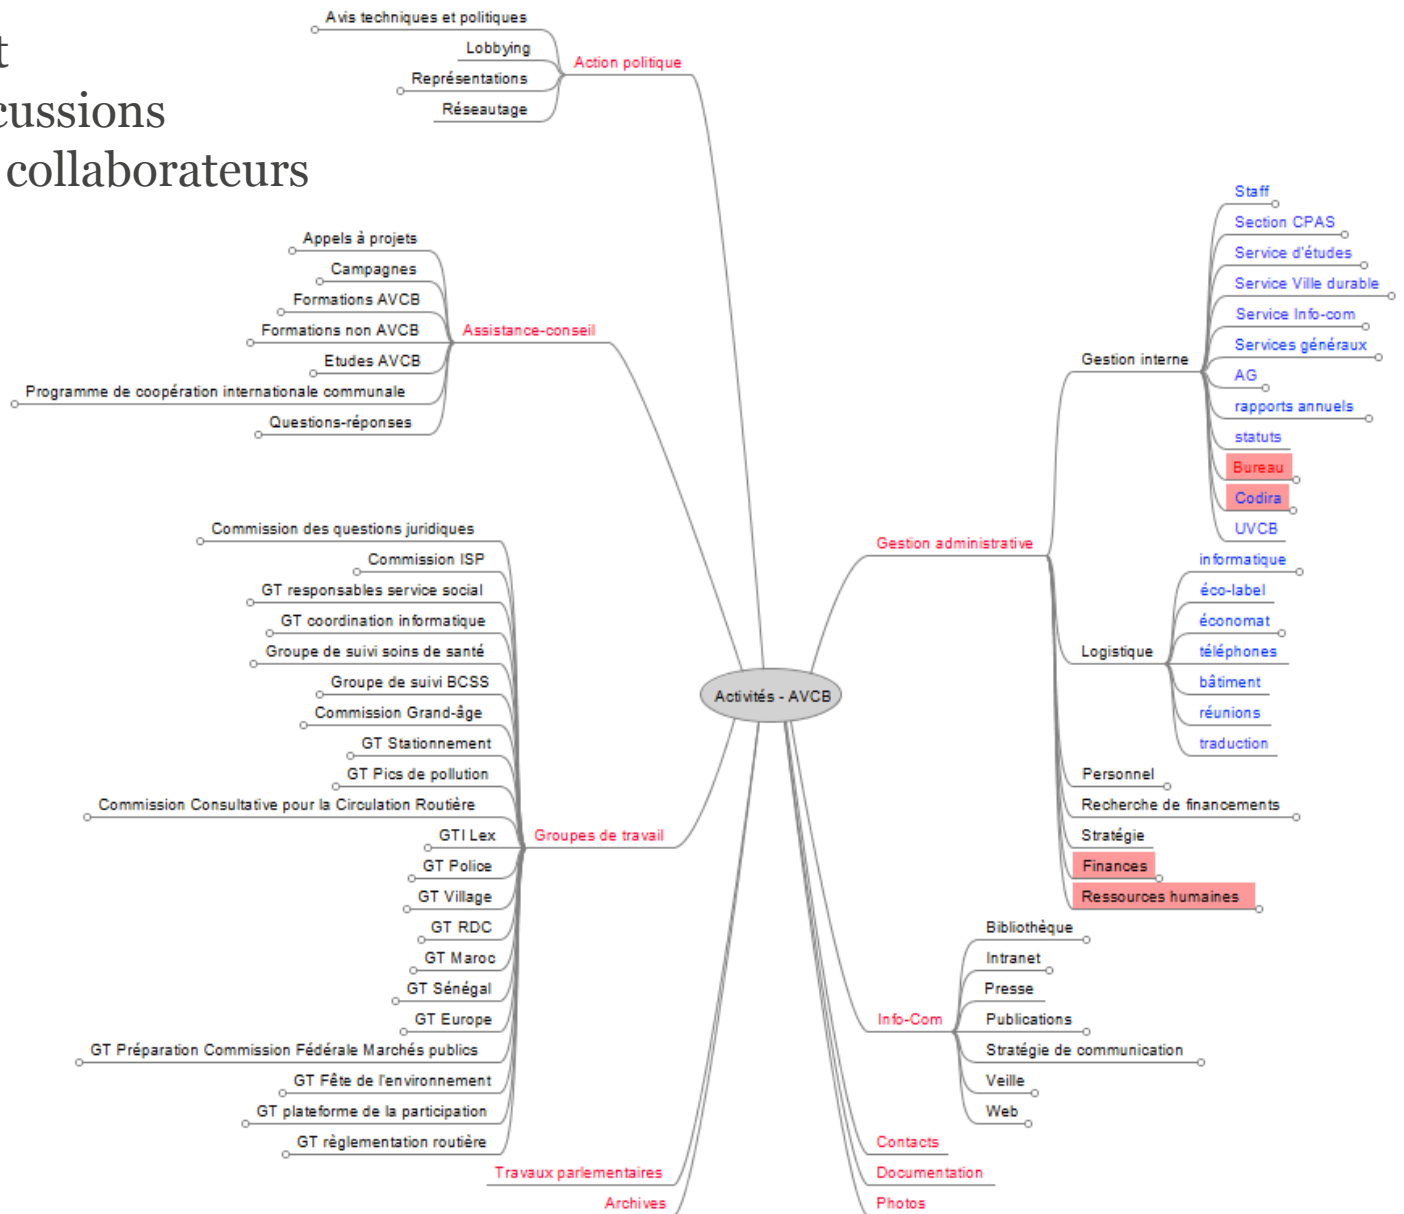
t
cussions
collaborateurs

Avis techniques et politiques
Lobbying
Représentations
Réseautage
Action politique

Appels à projets
Campagnes
Formations AVCB
Formations non AVCB
Etudes AVCB
Programme de coopération internationale communale
Questions-réponses
Assistance-conseil

Commission des questions juridiques
Commission ISP
GT responsables service social
GT coordination informatique
Groupe de suivi soins de santé
Groupe de suivi BCSS
Commission Grand-âge
GT Stationnement
GT Pics de pollution
Commission Consultative pour la Circulation Routière
GTI Lex
GT Police
GT Village
GT RDC
GT Maroc
GT Sénégal
GT Europe
GT Préparation Commission Fédérale Marchés publics
GT Fête de l'environnement
GT plateforme de la participation
GT règlementation routière
Groupes de travail

Travaux parlementaires
Archives

Activités - AVCB

Staff
Section CPAS
Service d'études
Service Ville durable
Service Info-com
Services généraux
AG
rapports annuels
statuts
Bureau
Codira
UVCB
Gestion interne

Gestion administrative

informatique
éco-label
économat
téléphones
bâtiment
réunions
traduction
Logistique

Personnel
Recherche de financements
Stratégie
Finances
Ressources humaines

Bibliothèque
Intranet
Presse
Publications
Stratégie de communication
Veille
Web
Info-Com

Contacts
Documentation
Photos